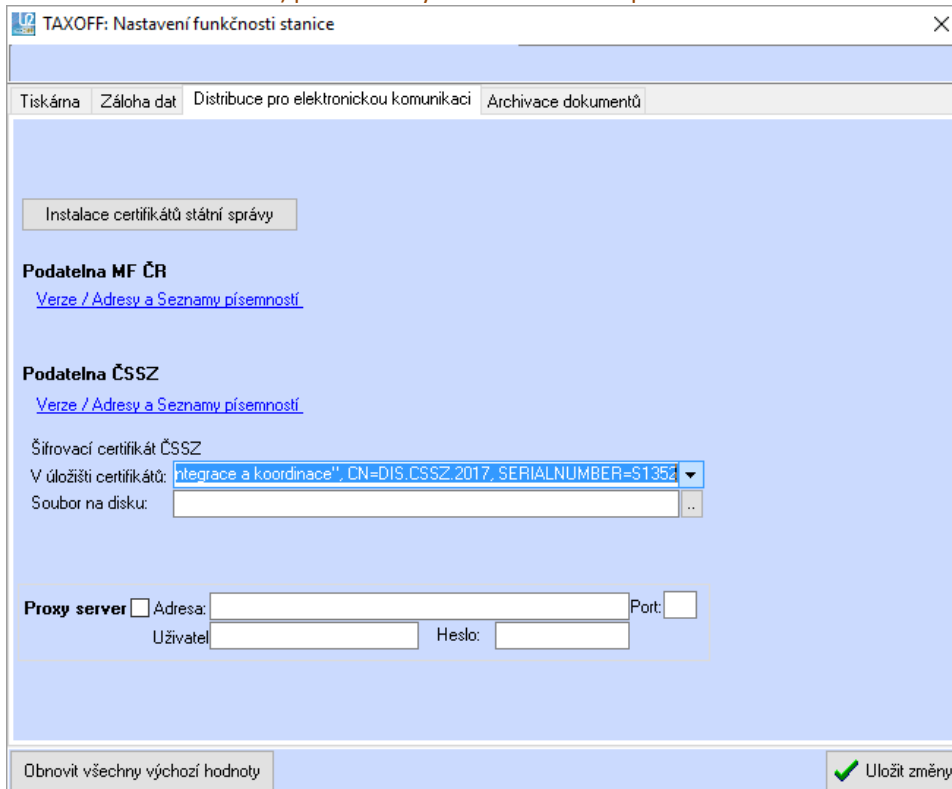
TAXOFF: Nastavení funkčnosti stanice

Tiskárna | Záloha dat | Distribuce pro elektronickou komunikaci | Archivace dokumentů

Instalace certifikátů státní správy

Podatelna MF ČR

Verze / Adresy a Seznamy písemností

Podatelna ČSSZ

Verze / Adresy a Seznamy písemností

Šifrovací certifikát ČSSZ

V úložišti certifikátů: ntegrace a koordinace", CN=DIS.CSSZ.2017, SERIALNUMBER=S1352

Soubor na disku: ..

Proxy server Adresa: Port:

Uživatel Heslo:

Obnovit všechny výchozí hodnoty

Uložit změny